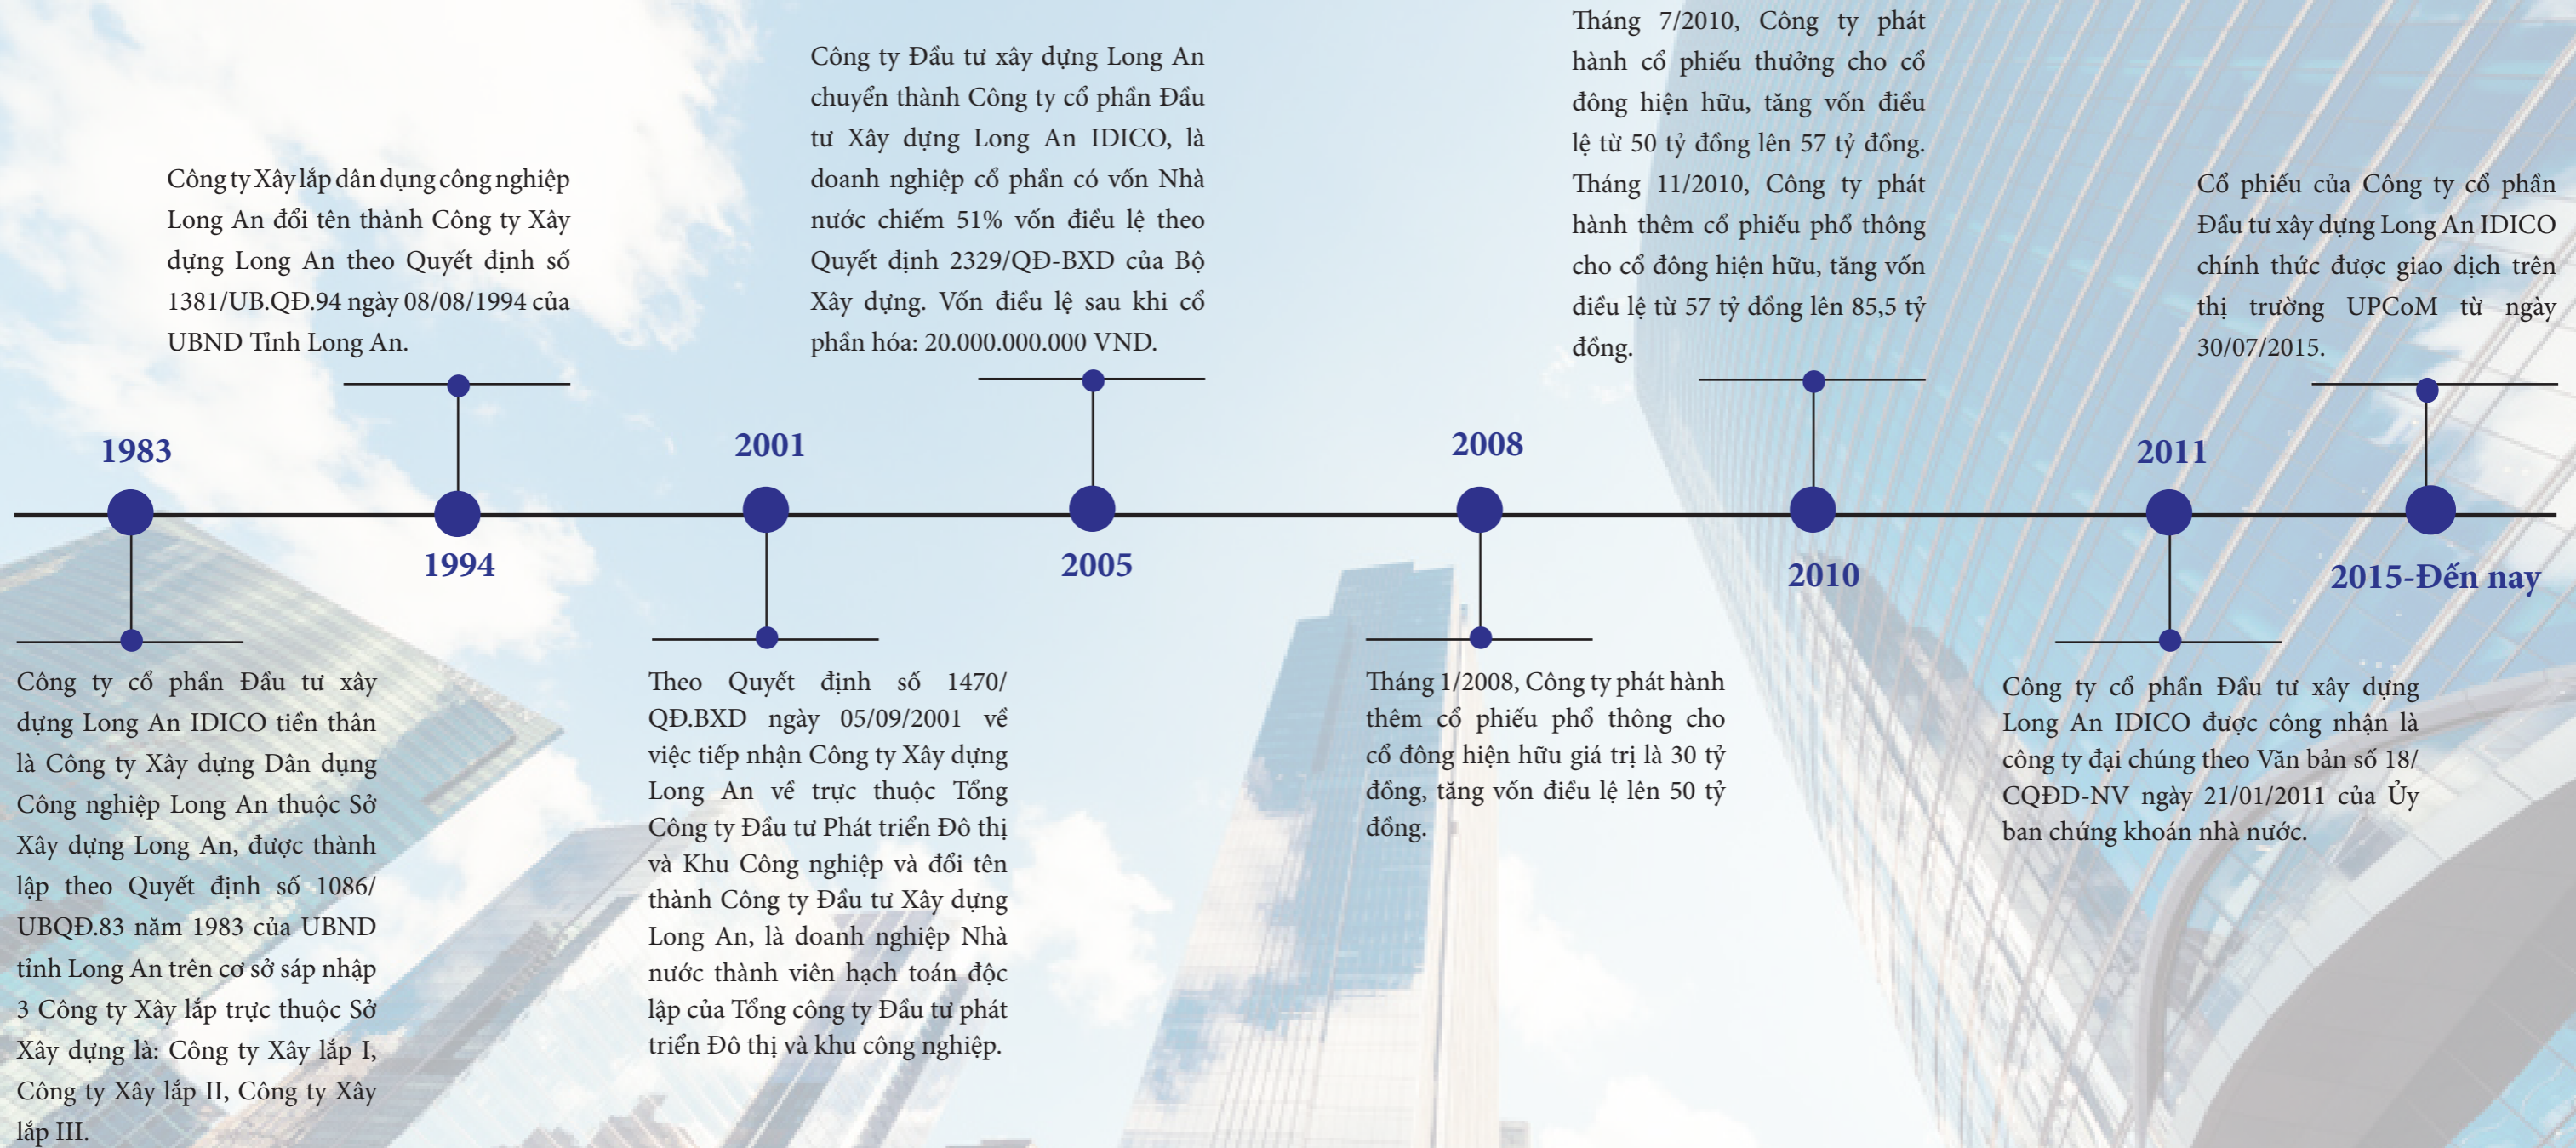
1983

Công ty cổ phần Đầu tư xây dựng Long An IDICO tiền thân là Công ty Xây dựng Dân dụng Công nghiệp Long An thuộc Sở Xây dựng Long An, được thành lập theo Quyết định số 1086/UBQĐ.83 năm 1983 của UBND tỉnh Long An trên cơ sở sáp nhập 3 Công ty Xây lắp trực thuộc Sở Xây dựng là: Công ty Xây lắp I, Công ty Xây lắp II, Công ty Xây lắp III.

1994

Công ty Xây lắp dân dụng công nghiệp Long An đổi tên thành Công ty Xây dựng Long An theo Quyết định số 1381/UB.QĐ.94 ngày 08/08/1994 của UBND Tỉnh Long An.

2001

Theo Quyết định số 1470/QĐ.BXD ngày 05/09/2001 về việc tiếp nhận Công ty Xây dựng Long An về trực thuộc Tổng Công ty Đầu tư Phát triển Đô thị và Khu Công nghiệp và đổi tên thành Công ty Đầu tư Xây dựng Long An, là doanh nghiệp Nhà nước thành viên hạch toán độc lập của Tổng công ty Đầu tư phát triển Đô thị và khu công nghiệp.

2005

Công ty Đầu tư xây dựng Long An chuyển thành Công ty cổ phần Đầu tư Xây dựng Long An IDICO, là doanh nghiệp cổ phần có vốn Nhà nước chiếm 51% vốn điều lệ theo Quyết định 2329/QĐ-BXD của Bộ Xây dựng. Vốn điều lệ sau khi cổ phần hóa: 20.000.000.000 VND.

2008

Tháng 1/2008, Công ty phát hành thêm cổ phiếu phổ thông cho cổ đông hiện hữu giá trị là 30 tỷ đồng, tăng vốn điều lệ lên 50 tỷ đồng.

2010

Tháng 7/2010, Công ty phát hành cổ phiếu thưởng cho cổ đông hiện hữu, tăng vốn điều lệ từ 50 tỷ đồng lên 57 tỷ đồng. Tháng 11/2010, Công ty phát hành thêm cổ phiếu phổ thông cho cổ đông hiện hữu, tăng vốn điều lệ từ 57 tỷ đồng lên 85,5 tỷ đồng.

2011

Công ty cổ phần Đầu tư xây dựng Long An IDICO được công nhận là công ty đại chúng theo Văn bản số 18/CQĐD-NV ngày 21/01/2011 của Ủy ban chứng khoán nhà nước.

2015-Đến nay

Cổ phiếu của Công ty cổ phần Đầu tư xây dựng Long An IDICO chính thức được giao dịch trên thị trường UPCoM từ ngày 30/07/2015.